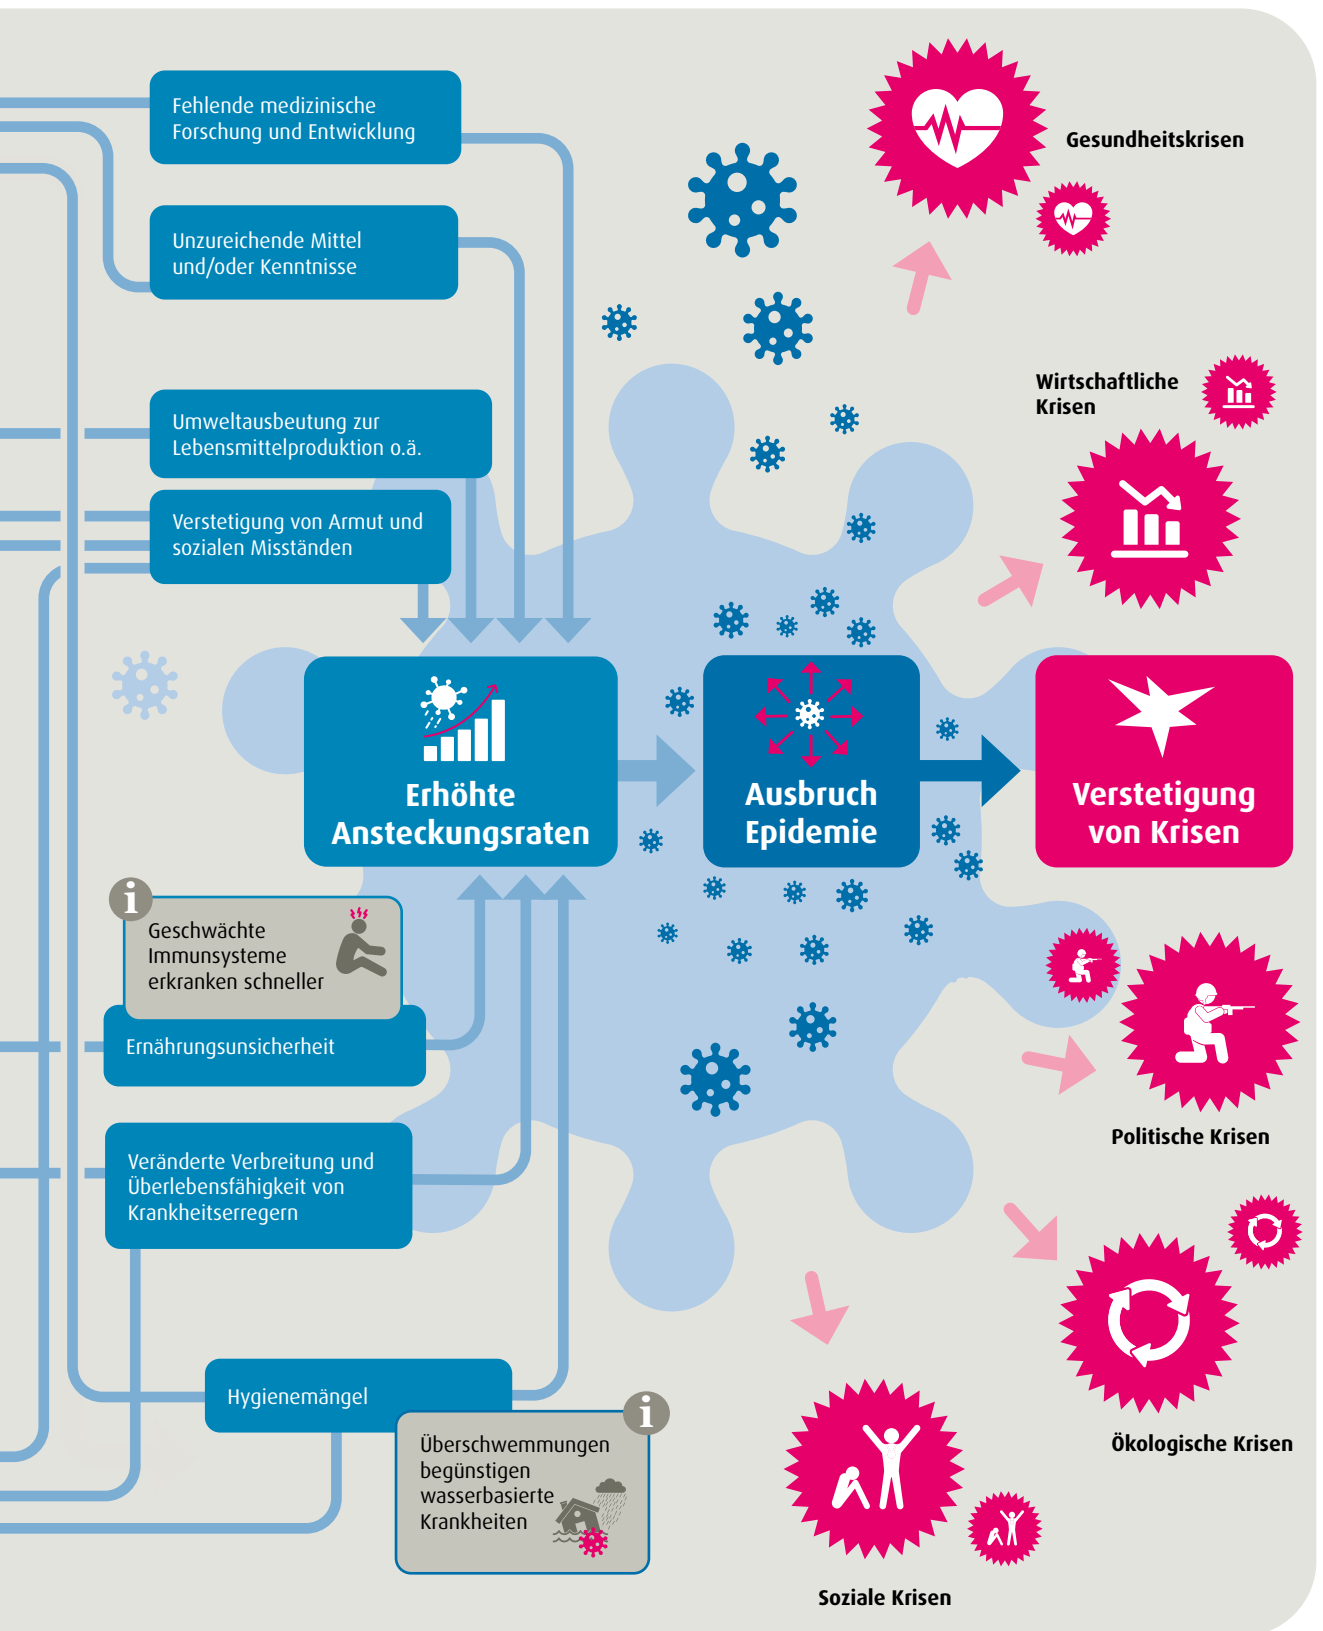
Fehlende medizinische Forschung und Entwicklung

Unzureichende Mittel und/oder Kenntnisse

Umweltausbeutung zur Lebensmittelproduktion o.ä.

Verstetigung von Armut und sozialen Misständen

Erhöhte Ansteckungsraten

Ausbruch Epidemie

Verstetigung von Krisen

Gesundheitskrisen

Wirtschaftliche Krisen

Politische Krisen

Ökologische Krisen

Soziale Krisen

i

Geschwächte Immunsysteme erkranken schneller

Ernährungsunsicherheit

Veränderte Verbreitung und Überlebensfähigkeit von Krankheitserregern

Hygienemängel

i

Überschwemmungen begünstigen wasserbasierte Krankheiten